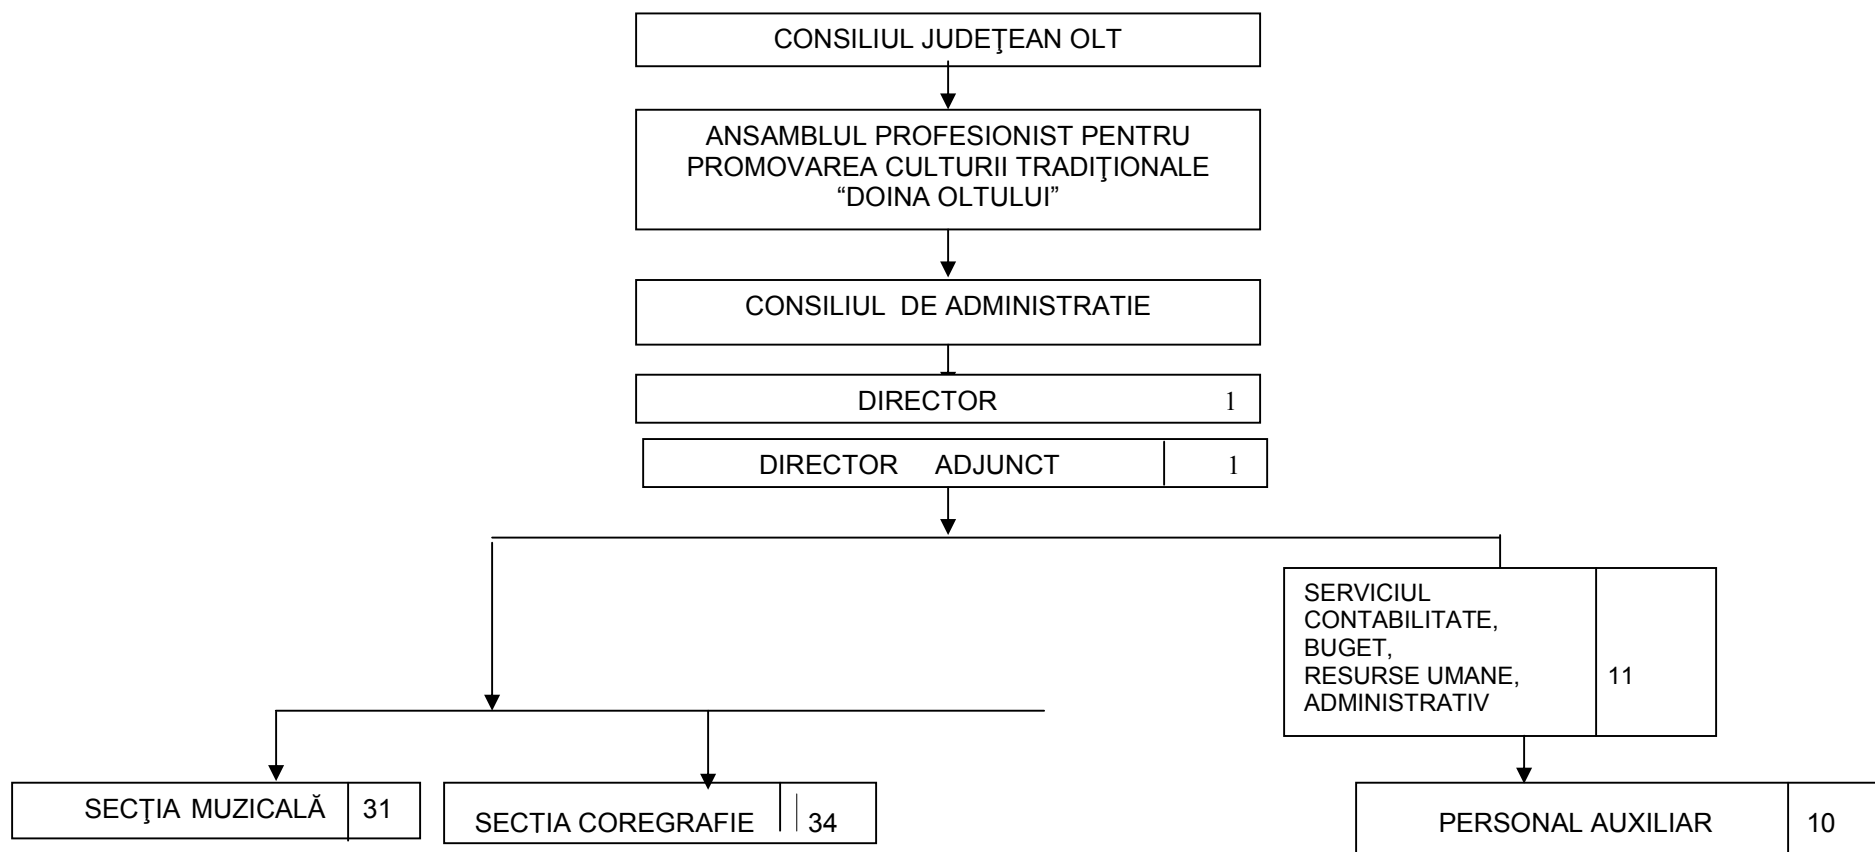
CONSILIUL JUDEŢEAN OLT

ANSAMBLUL PROFESIONIST PENTRU PROMOVAREA CULTURII TRADIŢIONALE "DOINA OLTULUI"

CONSILIUL DE ADMINISTRATIE

DIRECTOR 1

DIRECTOR ADJUNCT 1

SERVICIUL CONTABILITATE, BUGET, RESURSE UMANE, ADMINISTRATIV 11

SECŢIA MUZICALĂ 31

SECTIA COREGRAFIE 34

PERSONAL AUXILIAR 10